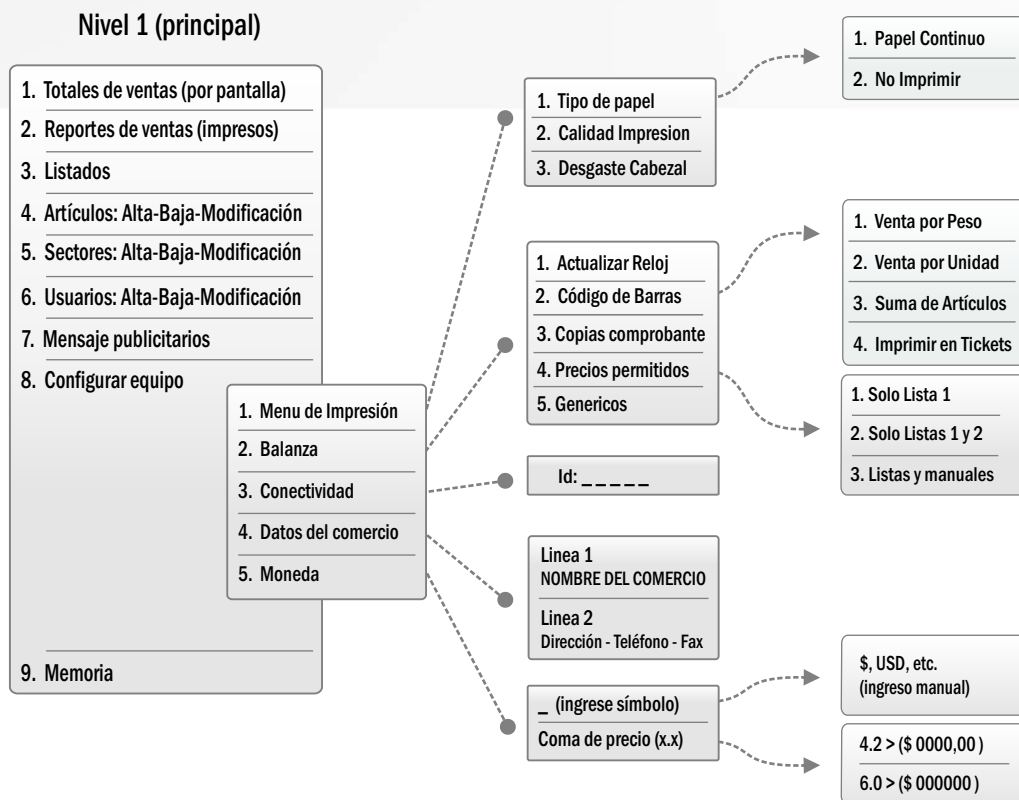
Nivel 1 (principal)

1. Totales de ventas (por pantalla)
2. Reportes de ventas (impresos)
3. Listados
4. Artículos: Alta-Baja-Modificación
5. Sectores: Alta-Baja-Modificación
6. Usuarios: Alta-Baja-Modificación
7. Mensaje publicitarios
8. Configurar equipo
9. Memoria

1. Menu de Impresión
2. Balanza
3. Conectividad
4. Datos del comercio
5. Moneda

1. Tipo de papel
2. Calidad Impresion
3. Desgaste Cabezal

1. Papel Continuo
2. No Imprimir

1. Actualizar Reloj
2. Código de Barras
3. Copias comprobante
4. Precios permitidos
5. Genericos

1. Venta por Peso
2. Venta por Unidad
3. Suma de Artículos
4. Imprimir en Tickets

1. Solo Lista 1
2. Solo Listas 1 y 2
3. Listas y manuales

Id: _ _ _ _ _

Linea 1
NOMBRE DEL COMERCIO
Linea 2
Dirección - Teléfono - Fax

_ (ingrese símbolo)
Coma de precio (x.x)

$, USD, etc.
(ingreso manual)

4.2 > ($ 0000,00 )
6.0 > ($ 000000 )